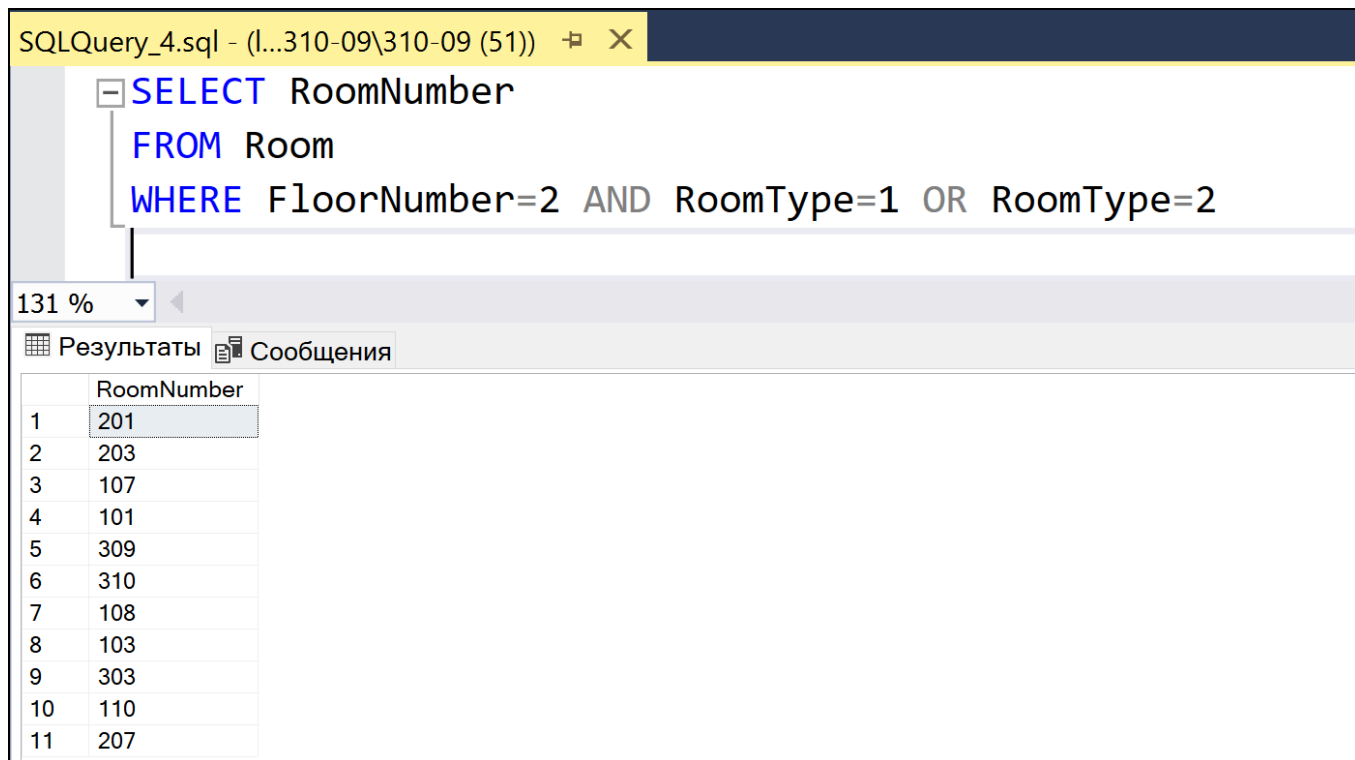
SQLQuery_4.sql - (l...310-09\310-09 (51)) ⊣ ✕

SELECT RoomNumber
FROM Room
WHERE FloorNumber=2 AND RoomType=1 OR RoomType=2

131 %

Результаты Сообщения

| | RoomNumber |
|---|---|
| 1 | 201 |
| 2 | 203 |
| 3 | 107 |
| 4 | 101 |
| 5 | 309 |
| 6 | 310 |
| 7 | 108 |
| 8 | 103 |
| 9 | 303 |
| 10 | 110 |
| 11 | 207 |